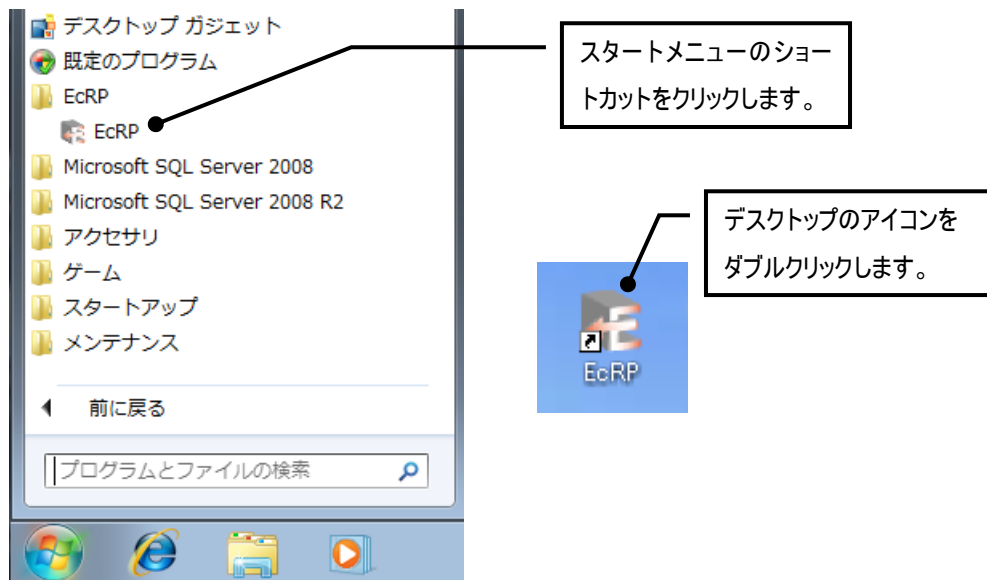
デスクトップ ガジェット
既定のプログラム
EcRP
EcRP
Microsoft SQL Server 2008
Microsoft SQL Server 2008 R2
アクセサリ
ゲーム
スタートアップ
メンテナンス
前に戻る
プログラムとファイルの検索

スタートメニューのショートカットをクリックします。

デスクトップのアイコンをダブルクリックします。

EcRP